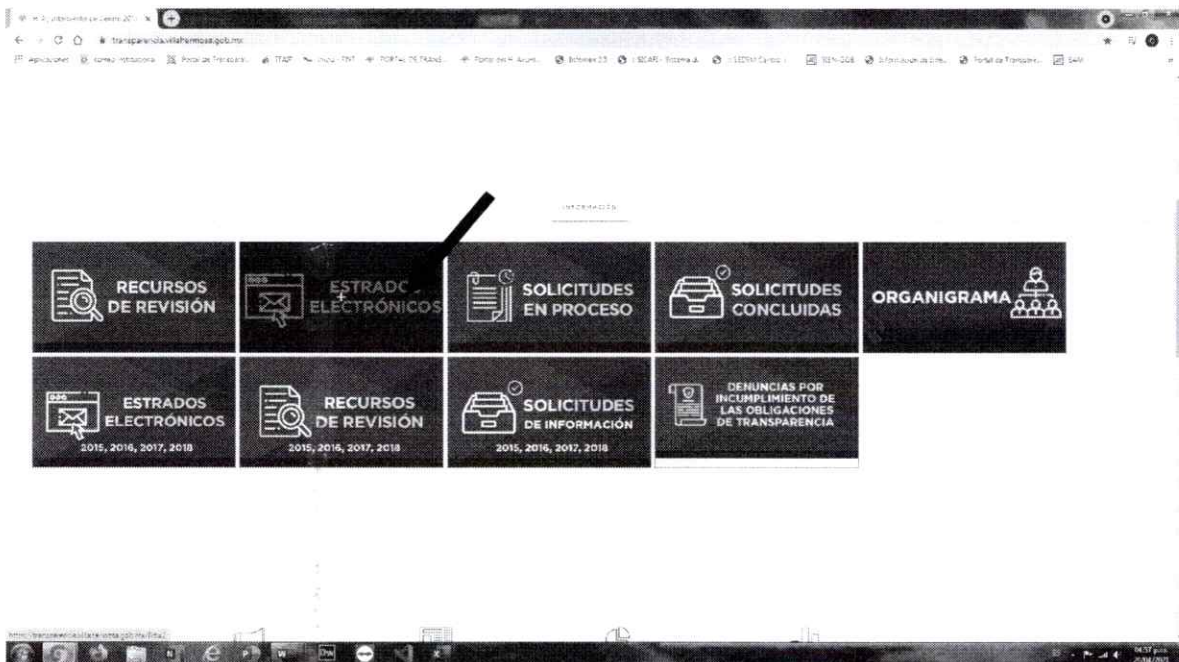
H. Ayuntamiento de Centro 201 ×

transparencia.villahermosa.gob.mx

Aplicaciones

INFORMACIÓN

RECURSOS DE REVISIÓN

ESTRADC ELECTRÓNICOS

SOLICITUDES EN PROCESO

SOLICITUDES CONCLUIDAS

ORGANIGRAMA

ESTRADOS ELECTRÓNICOS
2015, 2016, 2017, 2018

RECURSOS DE REVISIÓN
2015, 2016, 2017, 2018

SOLICITUDES DE INFORMACIÓN
2015, 2016, 2017, 2018

DENUNCIAS POR INCUMPLIMIENTO DE LAS OBLIGACIONES DE TRANSPARENCIA

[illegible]

04:57 p.m.
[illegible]